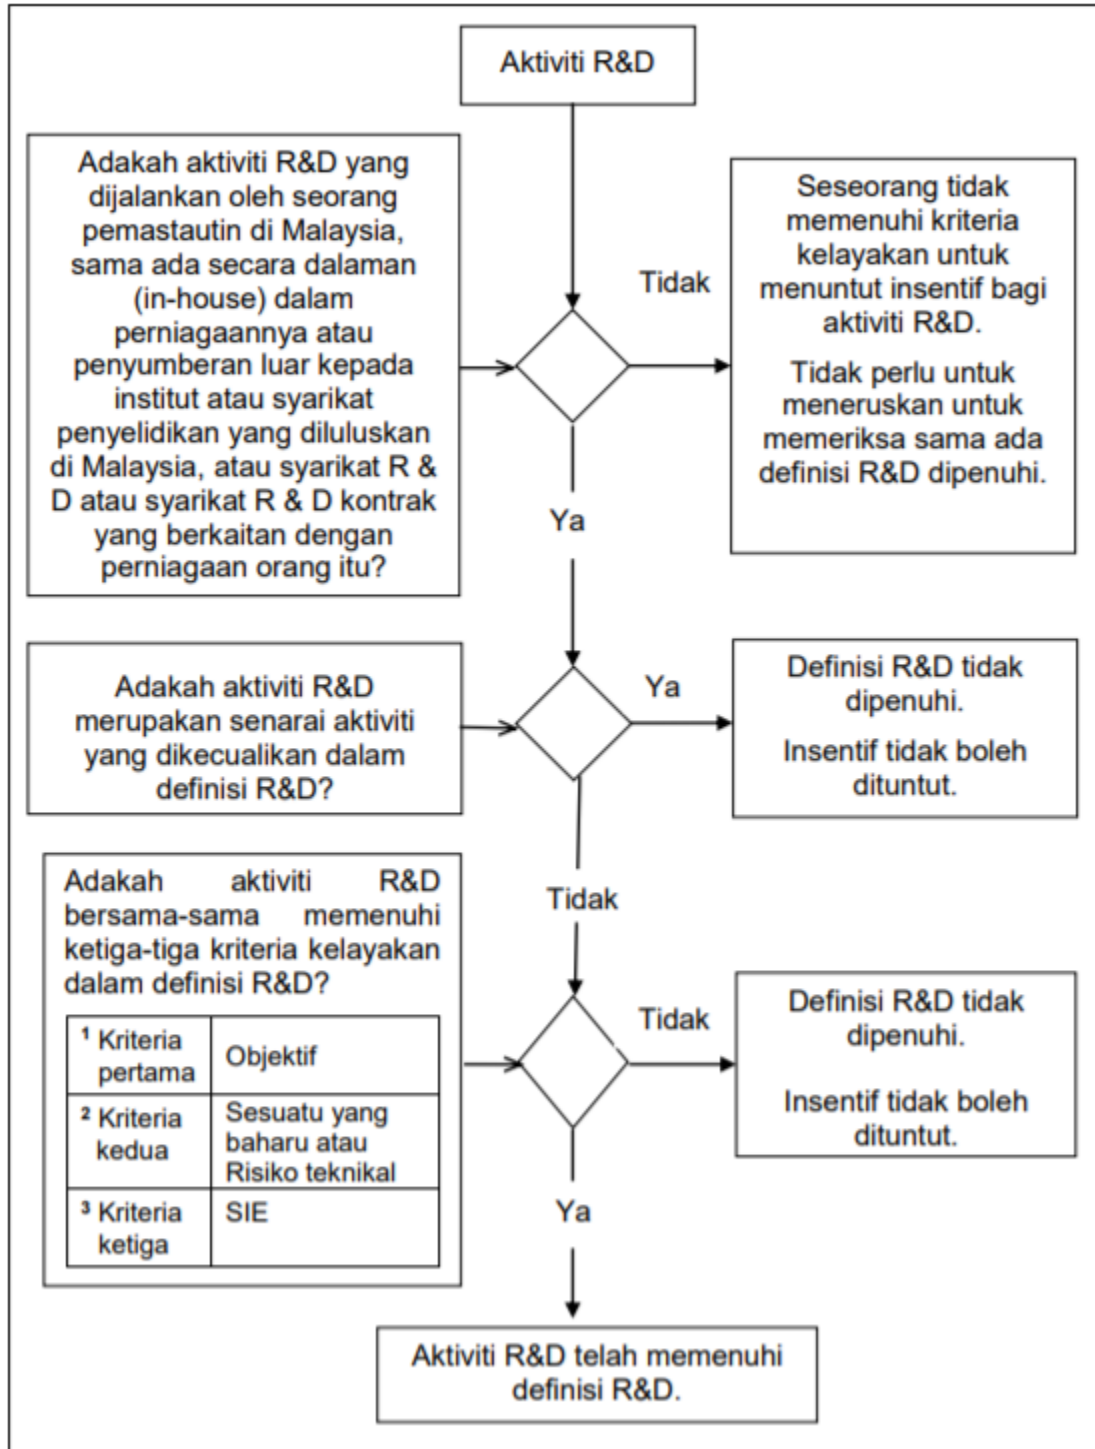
Aktiviti R&D

Adakah aktiviti R&D yang dijalankan oleh seorang pemastautin di Malaysia, sama ada secara dalaman (in-house) dalam perniagaannya atau penyumberan luar kepada institut atau syarikat penyelidikan yang diluluskan di Malaysia, atau syarikat R & D atau syarikat R & D kontrak yang berkaitan dengan perniagaan orang itu?

Tidak

Seseorang tidak memenuhi kriteria kelayakan untuk menuntut insentif bagi aktiviti R&D.

Tidak perlu untuk meneruskan untuk memeriksa sama ada definisi R&D dipenuhi.

Ya

Adakah aktiviti R&D merupakan senarai aktiviti yang dikecualikan dalam definisi R&D?

Ya

Definisi R&D tidak dipenuhi.

Insentif tidak boleh dituntut.

Tidak

Adakah aktiviti R&D bersama-sama memenuhi ketiga-tiga kriteria kelayakan dalam definisi R&D?

| $^1$ Kriteria pertama | Objektif |
|---|---|
| $^2$ Kriteria kedua | Sesuatu yang baharu atau Risiko teknikal |
| $^3$ Kriteria ketiga | SIE |

Tidak

Definisi R&D tidak dipenuhi.

Insentif tidak boleh dituntut.

Ya

Aktiviti R&D telah memenuhi definisi R&D.